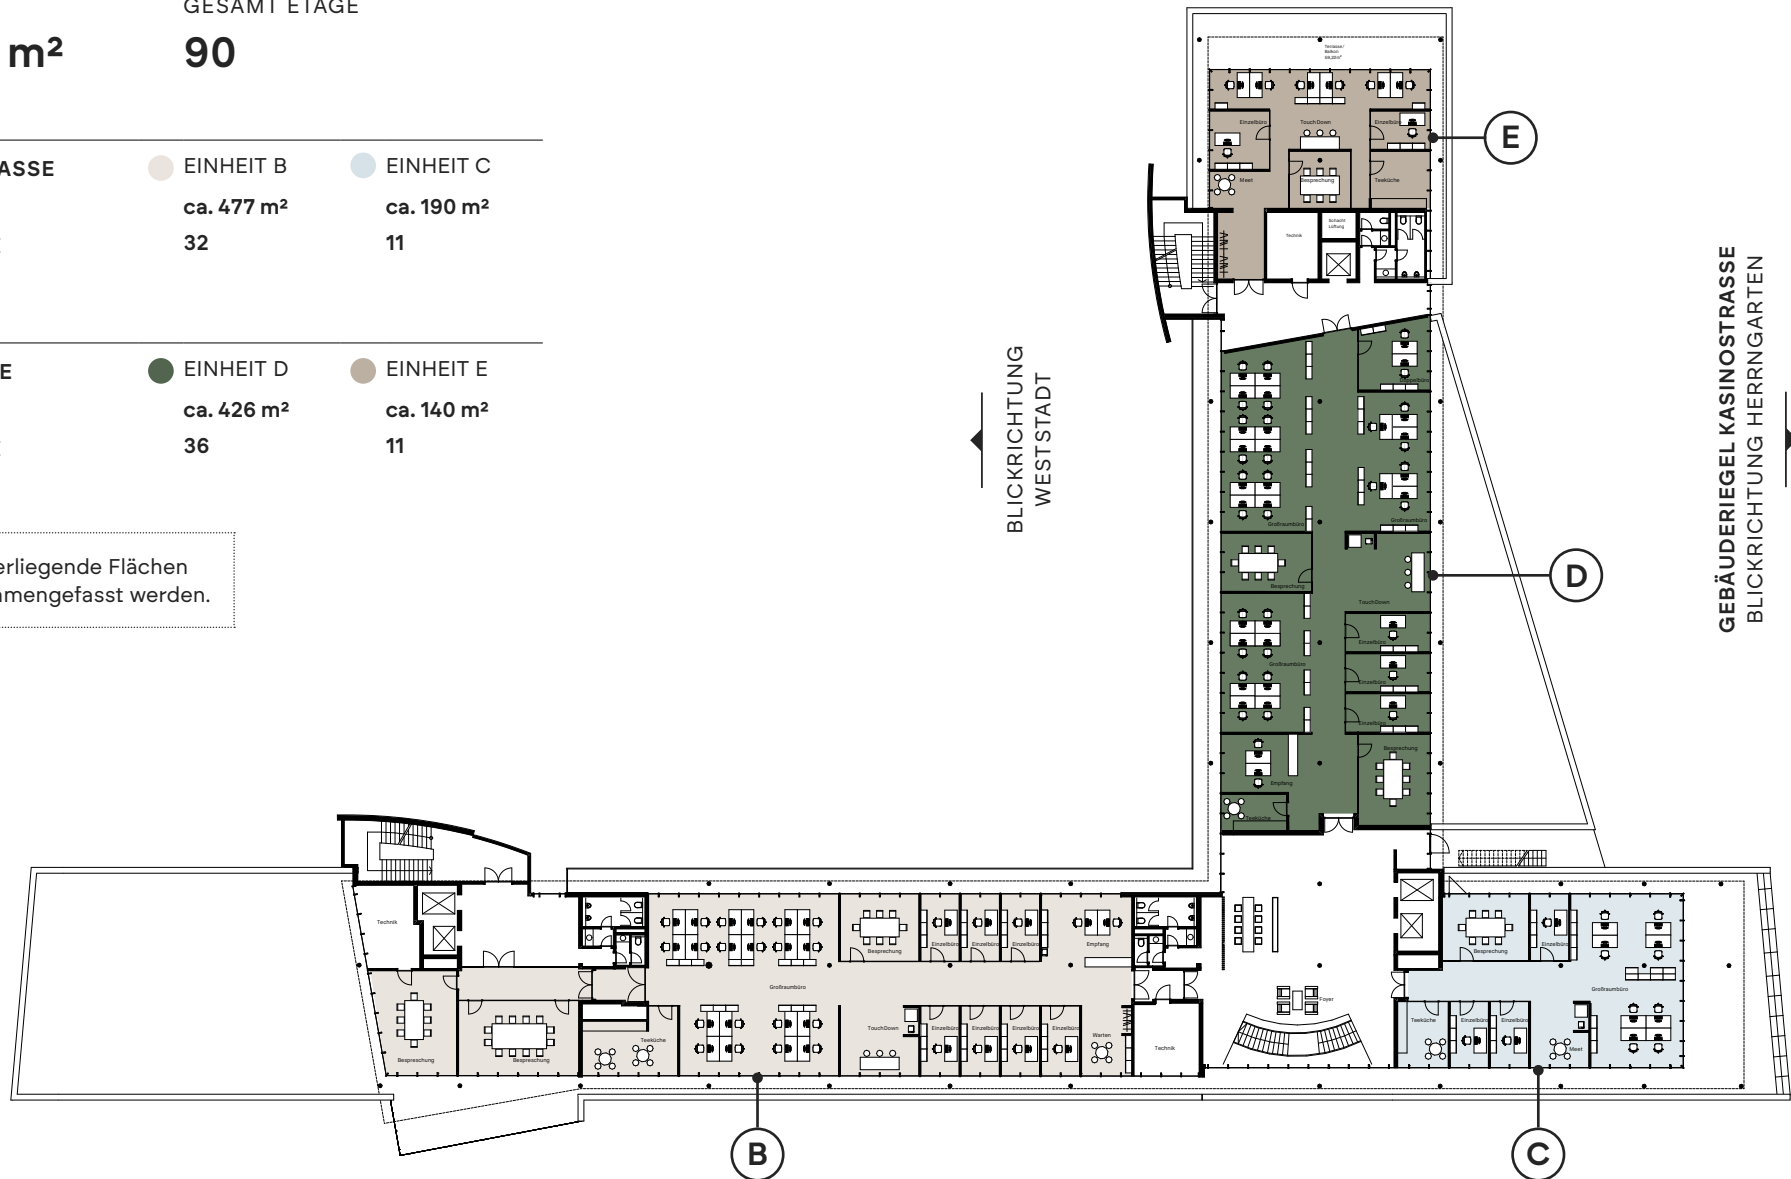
GESAMT ETAGE

m²

90

ASSE

EINHEIT B

ca. 477 m²

32

EINHEIT C

ca. 190 m²

11

E

EINHEIT D

ca. 426 m²

36

EINHEIT E

ca. 140 m²

11

erliegende Flächen
mmengefasst werden.

BLICKRICHTUNG
WESTSTADT

GEBÄUDERIEGEL KASINOSTRASSE
BLICKRICHTUNG HERRNGARTEN

Terrasse / Balkon

Einzelbüro

TouchDown

Einzelbüro

Meet

Besprechung

Teeküche

Technik

Schacht Lüftung

E

Einzelbüro

Großraumbüro

Großraumbüro

Besprechung

TouchDown

D

Einzelbüro

Großraumbüro

Einzelbüro

Einzelbüro

Einzelbüro

Besprechung

Empfang

Teeküche

Technik

Besprechung

Einzelbüro

Einzelbüro

Einzelbüro

Empfang

Großraumbüro

Besprechung

Besprechung

Teeküche

TouchDown

Einzelbüro

Einzelbüro

Einzelbüro

Einzelbüro

Warten

Technik

Foyer

Besprechung

Einzelbüro

Großraumbüro

Teeküche

Einzelbüro

Einzelbüro

Meet

B

C